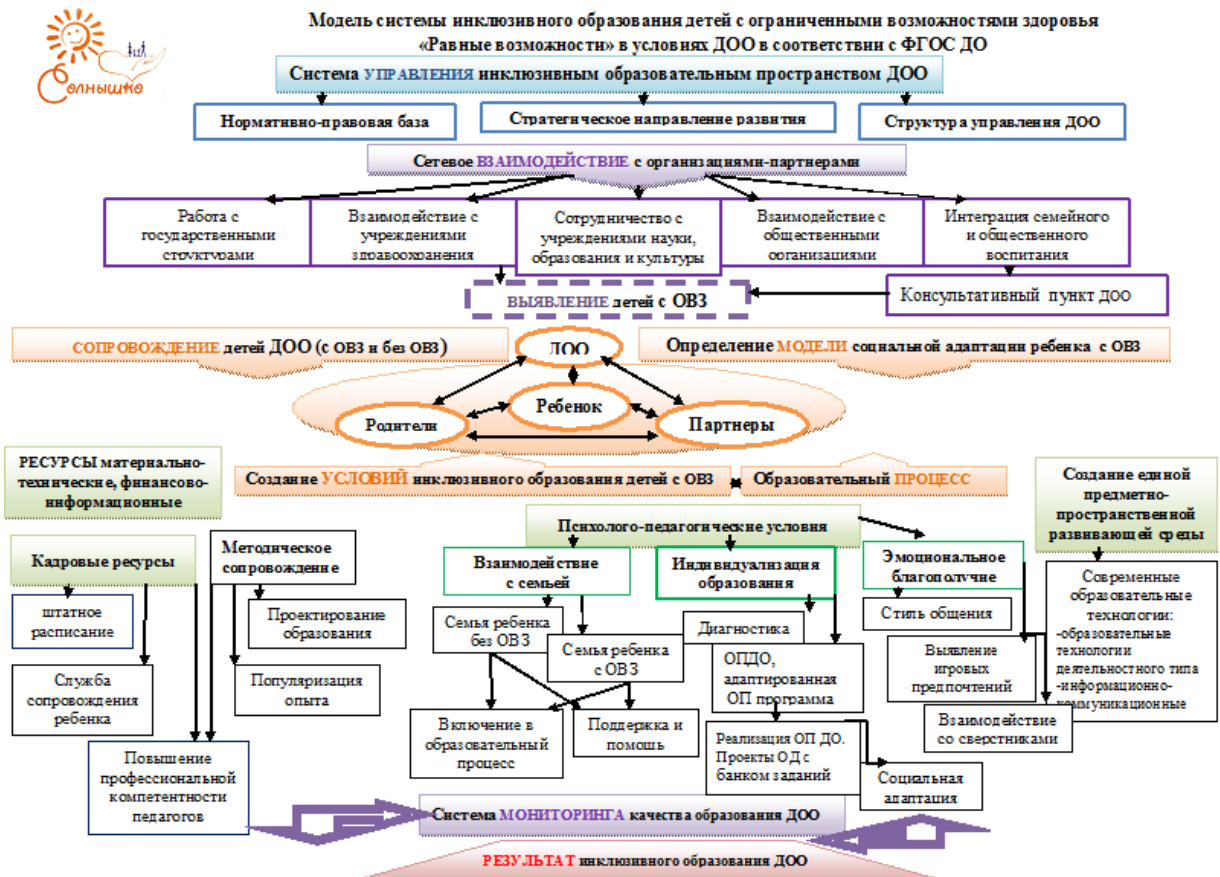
Солнышко

Модель системы инклюзивного образования детей с ограниченными возможностями здоровья «Равные возможности» в условиях ДОО в соответствии с ФГОС ДО

Система УПРАВЛЕНИЯ инклюзивным образовательным пространством ДОО

Нормативно-правовая база

Стратегическое направление развития

Структура управления ДОО

Сетевое ВЗАИМОДЕЙСТВИЕ с организациями-партнерами

Работа с государственными структурами

Взаимодействие с учреждениями здравоохранения

Сотрудничество с учреждениями науки, образования и культуры

Взаимодействие с общественными организациями

Интеграция семейного и общественного воспитания

ВЫЯВЛЕНИЕ детей с ОВЗ

Консультативный пункт ДОО

СОПРОВОЖДЕНИЕ детей ДОО (с ОВЗ и без ОВЗ)

ДОО

Определение МОДЕЛИ социальной адаптации ребенка с ОВЗ

Ребенок

Родители

Партнеры

РЕСУРСЫ материально-технические, финансово-информационные

Создание УСЛОВИЙ инклюзивного образования детей с ОВЗ

Образовательный ПРОЦЕСС

Создание единой предметно-пространственной развивающей среды

Психолого-педагогические условия

Кадровые ресурсы

Методическое сопровождение

Взаимодействие с семьей

Индивидуализация образования

Эмоциональное благополучие

штатное расписание

Проектирование образования

Семья ребенка без ОВЗ

Диагностика

Стиль общения

Современные образовательные технологии: -образовательные технологии деятельностного типа -информационно-коммуникационные

Семья ребенка с ОВЗ

Служба сопровождения ребенка

Популяризация опыта

ОПДО, адаптированная ОП программа

Выявление игровых предпочтений

Включение в образовательный процесс

Поддержка и помощь

Реализация ОП ДО. Проекты ОД с банком заданий

Взаимодействие со сверстниками

Повышение профессиональной компетентности педагогов

Социальная адаптация

Система МОНИТОРИНГА качества образования ДОО

РЕЗУЛЬТАТ инклюзивного образования ДОО